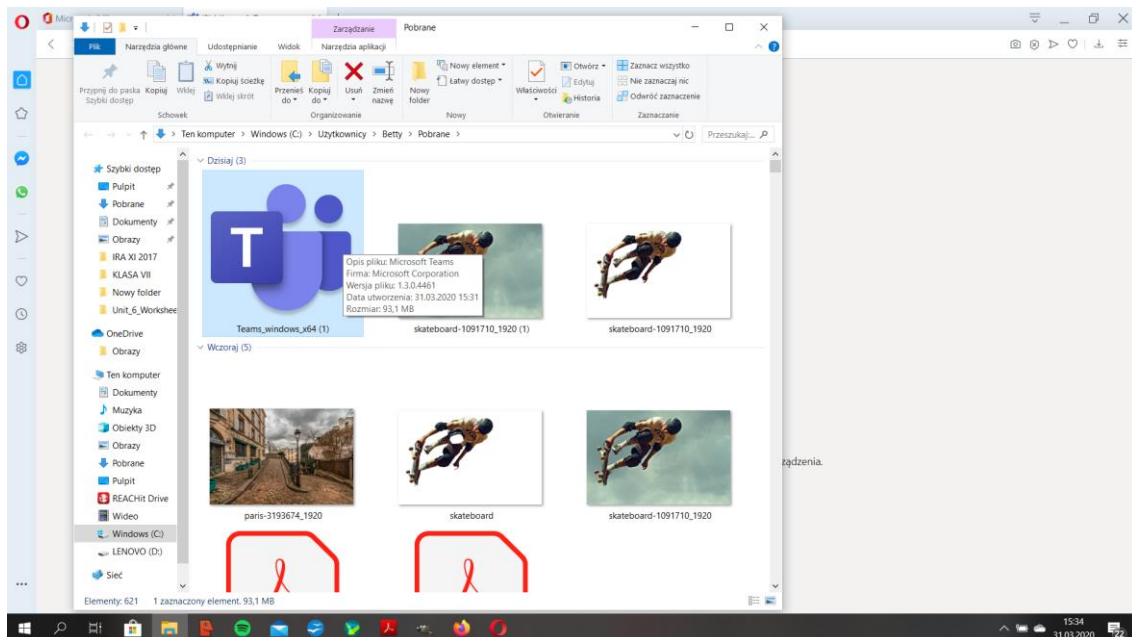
Zarządzanie
Pobrane
Plik
Narzędzia główne
Udostępnianie
Widok
Narzędzia aplikacji
Przypnij do paska Szybki dostęp
Kopiuj
Wklej
Wytnij
Kopiuj ścieżkę
Wklej skrót
Schowek
Przenieś do
Kopiuj do
Usuń
Zmień nazwę
Organizowanie
Nowy folder
Nowy element
Łatwy dostęp
Nowy
Właściwości
Otwórz
Edytuj
Historia
Otwieranie
Zaznacz wszystko
Nie zaznaczaj nic
Odwróć zaznaczenie
Zaznaczanie
Ten komputer > Windows (C:) > Użytkownicy > Betty > Pobrane >
Przeszukaj...
Szybki dostęp
Pulpit
Pobrane
Dokumenty
Obrazy
IRA XI 2017
KLASA VII
Nowy folder
Unit_6_Workshee
OneDrive
Obrazy
Ten komputer
Dokumenty
Muzyka
Obiekty 3D
Obrazy
Pobrane
Pulpit
REACHit Drive
Wideo
Windows (C:)
LENOVO (D:)
Sieć
Dzisiaj (3)
Opis pliku: Microsoft Teams
Firma: Microsoft Corporation
Wersja pliku: 1.3.0.4461
Data utworzenia: 31.03.2020 15:31
Rozmiar: 93,1 MB
Teams_windows_x64 (1)
skateboard-1091710_1920 (1)
skateboard-1091710_1920
Wczoraj (5)
paris-3193674_1920
skateboard
skateboard-1091710_1920
Elementy: 621 1 zaznaczony element. 93,1 MB
ządzenia.
15:34
31.03.2020